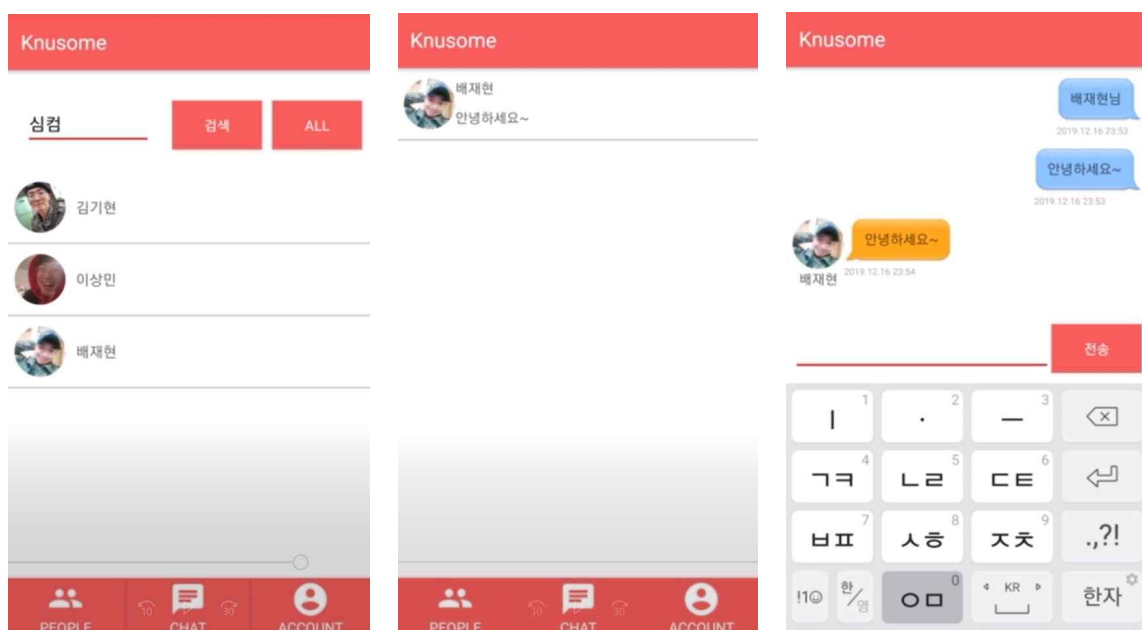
Knusome

심컴

검색

ALL

김기현

이상민

배재현

PEOPLE

CHAT

ACCOUNT

Knusome

배재현

안녕하세요~

PEOPLE

CHAT

ACCOUNT

Knusome

배재현님

2019.12.16 23:53

안녕하세요~

2019.12.16 23:53

안녕하세요~

2019.12.16 23:54

배재현

전송

| 1 | · 2 | — 3 | ⌫ |
|---|---|---|---|
| ㄱㅋ 4 | ㄴㄹ 5 | ㄷㅌ 6 | ⏎ |
| ㅂㅍ 7 | ㅅㅎ 8 | ㅈㅊ 9 | .,?! |
| !1☺ | 한/영 | ㅇㅁ 0 | KR | 한자 |